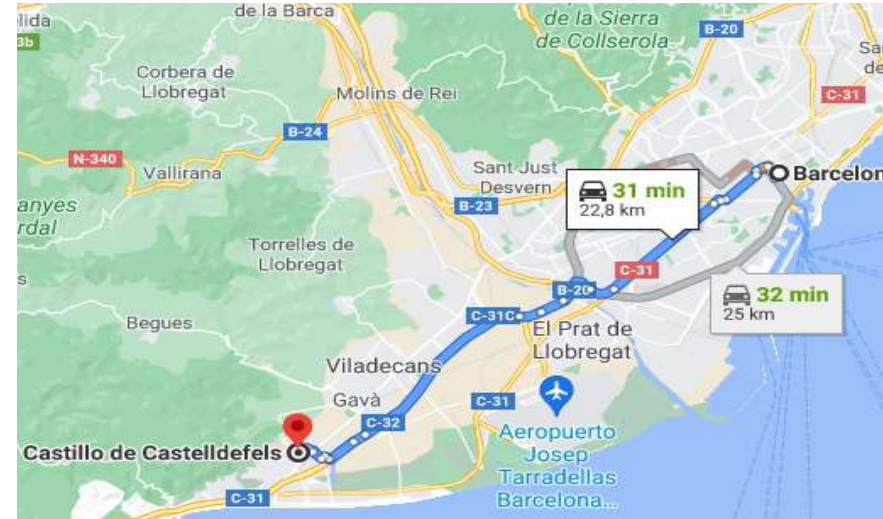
lida
de la Barca
de la Sierra
de Collserola
B-20
Sa
3b
Corbera de Llobregat
Molins de Rei
C-31
B-24
N-340
Vallirana
Sant Just Desvern
31 min
22,8 km
Barcelon
anyes
rdal
B-23
Torrelles de Llobregat
C-31
s
32 min
25 km
B-20
Begues
C-31C
El Prat de Llobregat
Viladecans
Gavà
C-31
C-32
Aeropuerto Josep Tarradellas Barcelona...
Castillo de Castelldefels
C-31